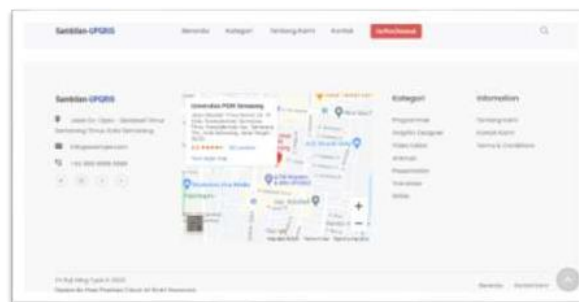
Sembilan-UPGRIS Beranda Kategori Tentang Kami Kontak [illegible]

Sembilan-UPGRIS

Jalan Dr. Cipto - Sidodadi Timur Semarang Timur Kota Semarang

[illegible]

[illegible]

Universitas PGRI Semarang

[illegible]

Kategori

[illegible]

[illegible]

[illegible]

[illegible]

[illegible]

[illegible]

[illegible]

Information

Tentang Kami

Kontak Kami

Terms & Conditions

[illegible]

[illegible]

Beranda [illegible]